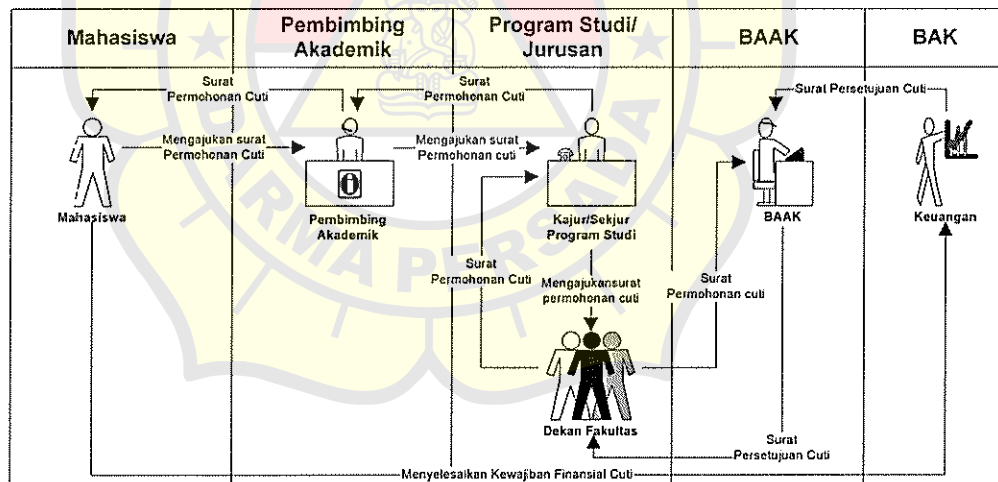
| Mahasiswa | Pembimbing Akademik | Program Studi/ Jurusan | BAAK | BAK |
|---|---|---|---|---|

Surat Permohonan Cuti

Surat Permohonan Cuti

Surat Persetujuan Cuti

Mengajukan surat Permohonan Cuti

Mengajukan surat Permohonan cuti

Mahasiswa

Pembimbing Akademik

Kajur/Sekjur Program Studi

BAAK

Keuangan

Surat Permohonan Cuti

Mengajukansurat permohonan cuti

Surat Permohonan cuti

Dekan Fakultas

Surat Persetujuan Cuti

Menyelesaikan Kewajiban Finansial Cuti